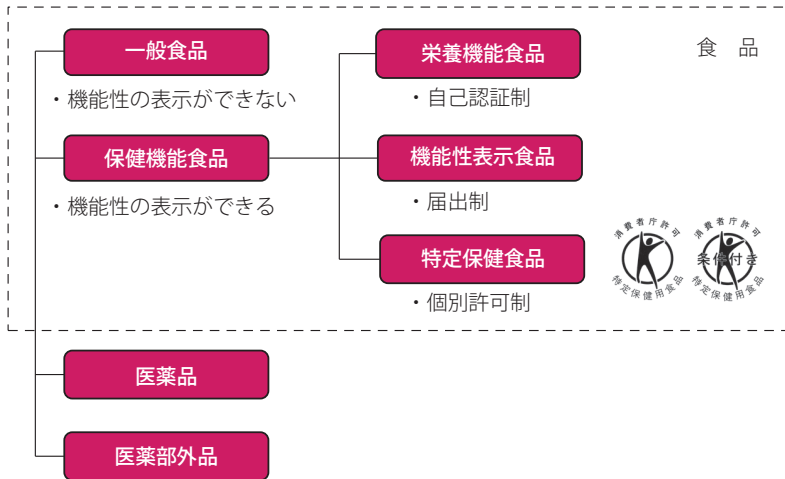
食　品

一般食品

・機能性の表示ができない

保健機能食品

・機能性の表示ができる

栄養機能食品

・自己認証制

機能性表示食品

・届出制

特定保健食品

・個別許可制

消費者庁許可
特定保健用食品

消費者庁許可
条件付き
特定保健用食品

医薬品

医薬部外品